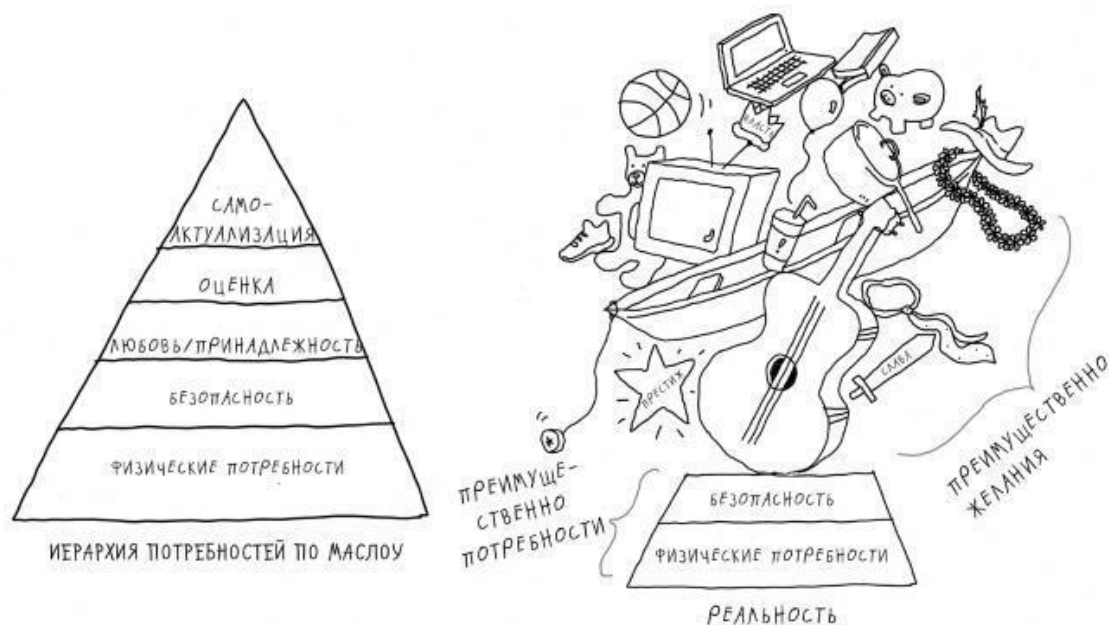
САМОАКТУАЛИЗАЦИЯ

ОЦЕНКА

ЛЮБОВЬ/ПРИНАДЛЕЖНОСТЬ

БЕЗОПАСНОСТЬ

ФИЗИЧЕСКИЕ ПОТРЕБНОСТИ

ИЕРАРХИЯ ПОТРЕБНОСТЕЙ ПО МАСЛОУ

ВЛАСТЬ

ПРЕСТИЖ

СЛАВА

ПРЕИМУЩЕСТВЕННО ЖЕЛАНИЯ

ПРЕИМУЩЕСТВЕННО ПОТРЕБНОСТИ

БЕЗОПАСНОСТЬ

ФИЗИЧЕСКИЕ ПОТРЕБНОСТИ

РЕАЛЬНОСТЬ